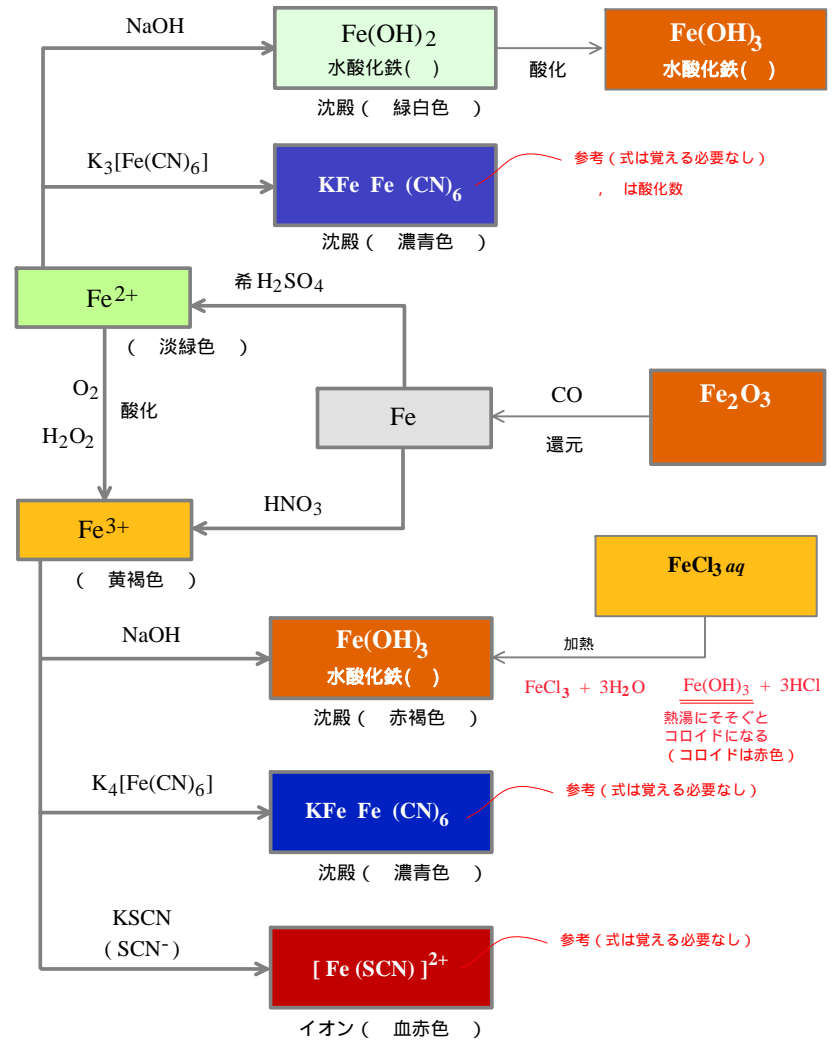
NaOH

Fe(OH)$_2$
水酸化鉄(　)

沈殿(　緑白色　)

酸化

Fe(OH)$_3$
水酸化鉄(　)

K$_3$[Fe(CN)$_6$]

KFe Fe (CN)$_6$

沈殿(　濃青色　)

参考(式は覚える必要なし)
,　は酸化数

Fe$^{2+}$

(　淡緑色　)

希 H$_2$SO$_4$

O$_2$
酸化
H$_2$O$_2$

Fe

CO
還元

Fe$_2$O$_3$

HNO$_3$

Fe$^{3+}$

(　黄褐色　)

FeCl$_3$ *aq*

加熱

NaOH

Fe(OH)$_3$
水酸化鉄(　)

沈殿(　赤褐色　)

FeCl$_3$ + 3H$_2$O　Fe(OH)$_3$ + 3HCl
熱湯にそそぐと
コロイドになる
(コロイドは赤色)

K$_4$[Fe(CN)$_6$]

KFe Fe (CN)$_6$

参考(式は覚える必要なし)

沈殿(　濃青色　)

KSCN
(SCN$^-$)

[ Fe (SCN) ]$^{2+}$

参考(式は覚える必要なし)

イオン(　血赤色　)